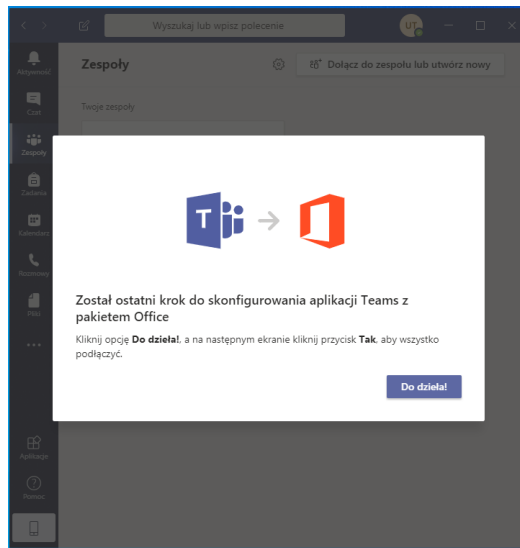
Wyszukaj lub wpisz polecenie

UT

Aktywność

Czat

Zespoły

Zadania

Kalendarz

Rozmowy

Pliki

...

Aplikacje

Pomoc

Zespoły

Dołącz do zespołu lub utwórz nowy

Twoje zespoły

T

Został ostatni krok do skonfigurowania aplikacji Teams z pakietem Office

Kliknij opcję **Do dzieła!**, a na następnym ekranie kliknij przycisk **Tak**, aby wszystko podłączyć.

Do dzieła!